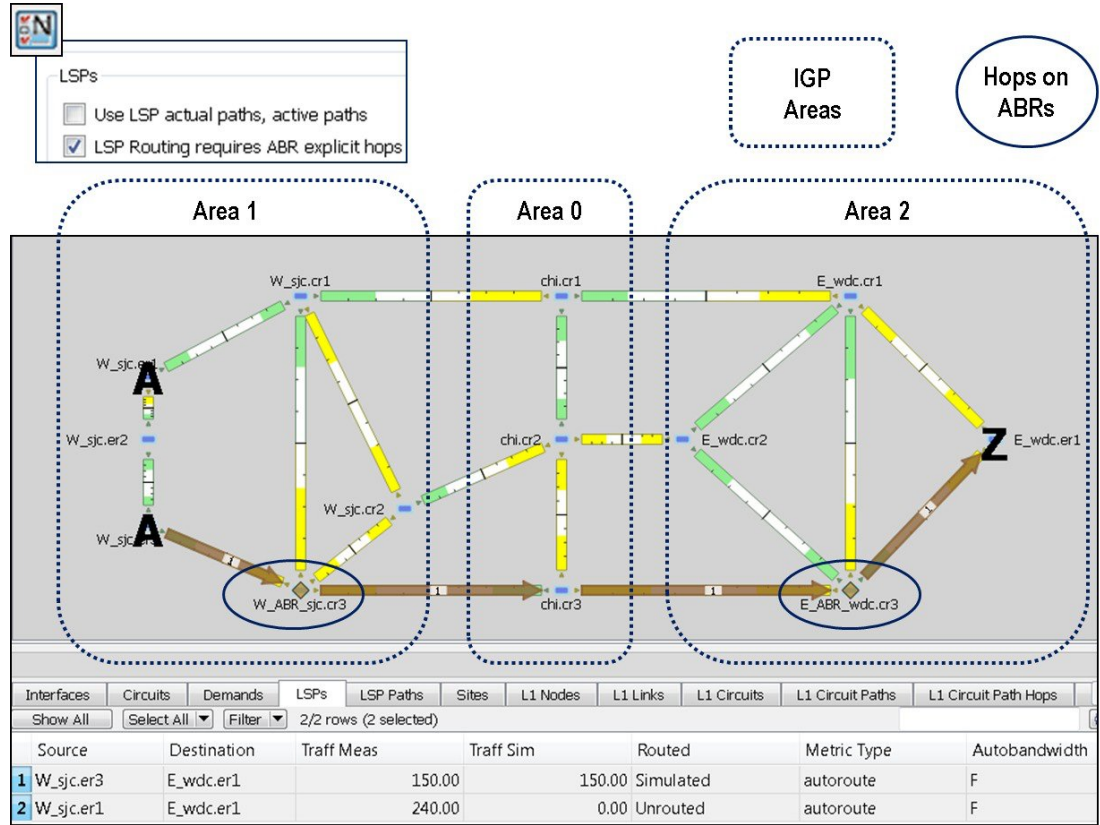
N

LSPs

Use LSP actual paths, active paths

LSP Routing requires ABR explicit hops

IGP Areas

Hops on ABRs

Area 1

Area 0

Area 2

W_sjc.cr1

chi.cr1

E_wdc.cr1

W_sjc.er1

A

W_sjc.er2

chi.cr2

E_wdc.cr2

Z

E_wdc.er1

W_sjc.cr2

W_sjc.er3

A

W_ABR_sjc.cr3

chi.cr3

E_ABR_wdc.cr3

Interfaces | Circuits | Demands | LSPs | LSP Paths | Sites | L1 Nodes | L1 Links | L1 Circuits | L1 Circuit Paths | L1 Circuit Path Hops

Show All | Select All | Filter | 2/2 rows (2 selected)

| | Source | Destination | Traff Meas | Traff Sim | Routed | Metric Type | Autobandwidth |
|---|---|---|---|---|---|---|---|
| 1 | W_sjc.er3 | E_wdc.er1 | 150.00 | 150.00 | Simulated | autoroute | F |
| 2 | W_sjc.er1 | E_wdc.er1 | 240.00 | 0.00 | Unrouted | autoroute | F |